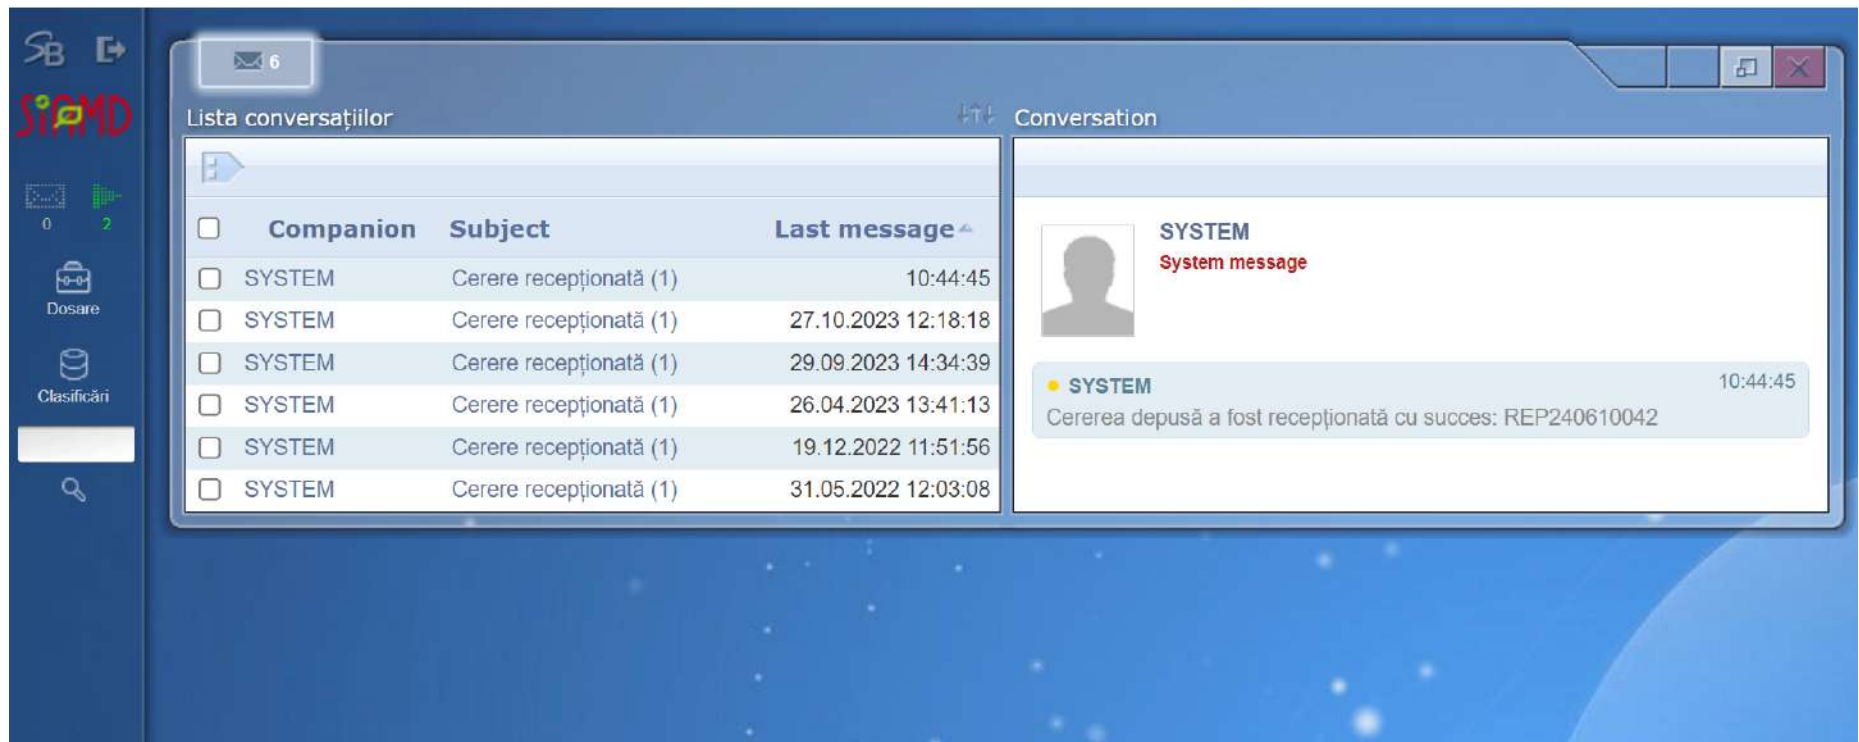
SB

SIAMD

0 2

Dosare

Clasificări

6

Lista conversațiilor

| Companion | Subject | Last message |
|---|---|---|
| SYSTEM | Cerere recepționată (1) | 10:44:45 |
| SYSTEM | Cerere recepționată (1) | 27.10.2023 12:18:18 |
| SYSTEM | Cerere recepționată (1) | 29.09.2023 14:34:39 |
| SYSTEM | Cerere recepționată (1) | 26.04.2023 13:41:13 |
| SYSTEM | Cerere recepționată (1) | 19.12.2022 11:51:56 |
| SYSTEM | Cerere recepționată (1) | 31.05.2022 12:03:08 |

Conversation

SYSTEM
System message

SYSTEM 10:44:45
Cererea depusă a fost recepționată cu succes: REP240610042